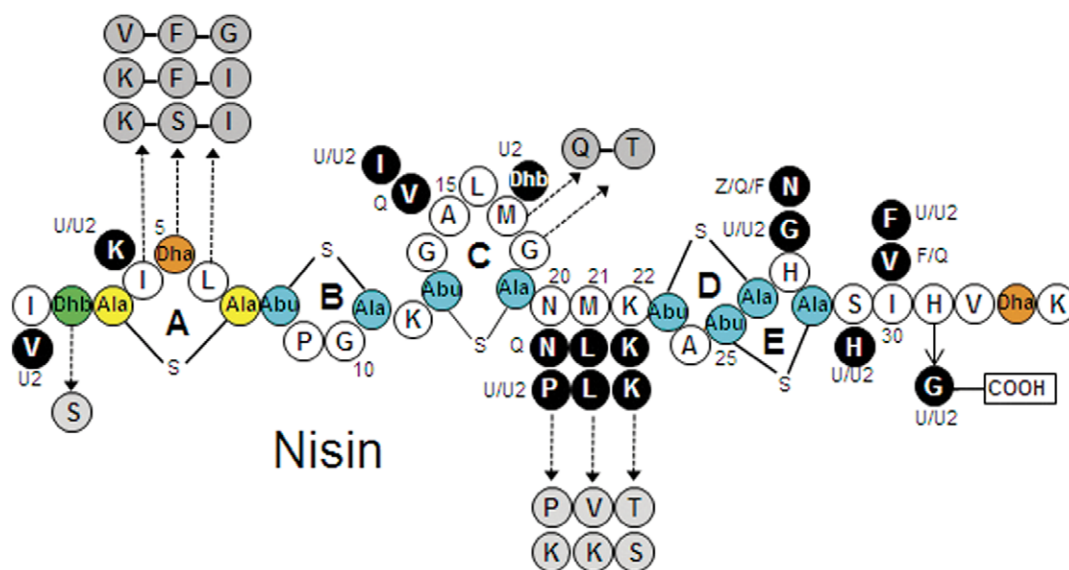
V F G
K F I
K S I

U/U2 I
Q V
15
L
A
U2 Dhb
M
Q T
G
G
C

U/U2 K
5 Dha
I
L

I Dhb Ala A Ala Abu B Ala K Abu Ala
S
S
P G
10
S
V
U2
S

20 21 22
N M K Abu D Ala Ala S I H V Dha K
Q N L K
U/U2 P L K
P V T
K K S

Z/Q/F N
U/U2 G
S
H
A
Abu
25
E
S

F U/U2
V F/Q
30
H
U/U2
G COOH
U/U2

Nisin